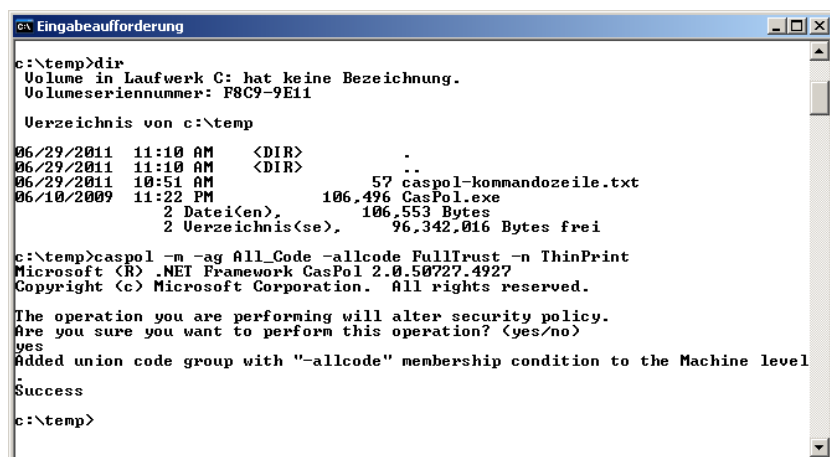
Eingabeaufforderung

c:\temp>dir
 Volume in Laufwerk C: hat keine Bezeichnung.
 Volumeseriennummer: F8C9-9E11

 Verzeichnis von c:\temp

06/29/2011  11:10 AM    <DIR>          .
06/29/2011  11:10 AM    <DIR>          ..
06/29/2011  10:51 AM                57 caspol-kommandozeile.txt
06/10/2009  11:22 PM           106,496 CasPol.exe
               2 Datei(en),        106,553 Bytes
               2 Verzeichnis(se),     96,342,016 Bytes frei

c:\temp>caspol -m -ag All_Code -allcode FullTrust -n ThinPrint
Microsoft (R) .NET Framework CasPol 2.0.50727.4927
Copyright (c) Microsoft Corporation.  All rights reserved.

The operation you are performing will alter security policy.
Are you sure you want to perform this operation? (yes/no)
yes
Added union code group with "-allcode" membership condition to the Machine level
.
Success

c:\temp>